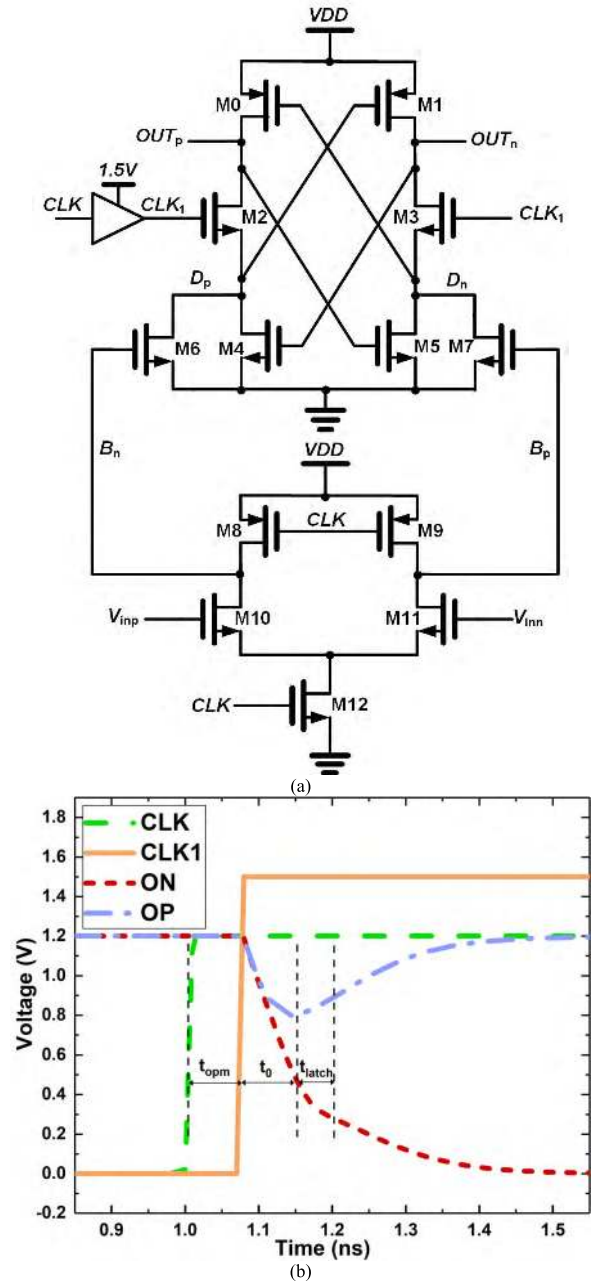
VDD
M0
M1
$OUT_p$
$OUT_n$
1.5V
CLK
$CLK_1$
M2
M3
$CLK_1$
$D_p$
$D_n$
M6
M4
M5
M7
$B_n$
$B_p$
VDD
M8
CLK
M9
$V_{inp}$
M10
M11
$V_{inn}$
CLK
M12
(a)

CLK
CLK1
ON
OP
Voltage (V)
1.8
1.6
1.4
1.2
1.0
0.8
0.6
0.4
0.2
0.0
-0.2
$t_{opm}$
$t_0$
$t_{latch}$
0.9
1.0
1.1
1.2
1.3
1.4
1.5
Time (ns)
(b)